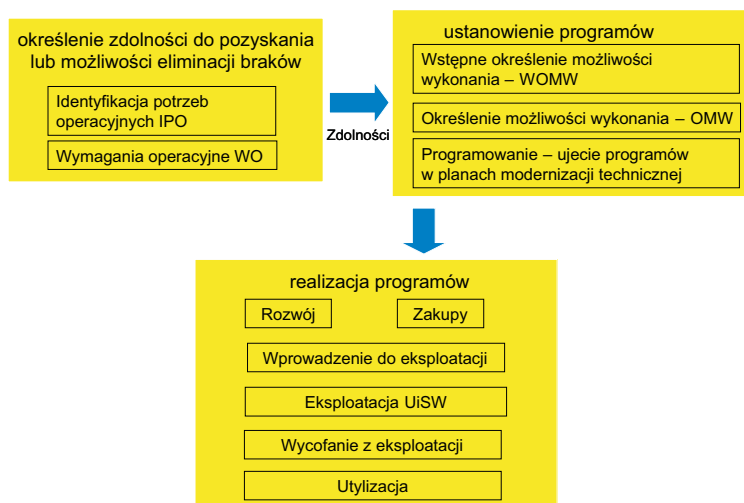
określenie zdolności do pozyskania lub możliwości eliminacji braków

Identyfikacja potrzeb operacyjnych IPO

Wymagania operacyjne WO

Zdolności

ustanowienie programów

Wstępne określenie możliwości wykonania – WOMW

Określenie możliwości wykonania – OMW

Programowanie – ujecie programów w planach modernizacji technicznej

realizacja programów

Rozwój

Zakupy

Wprowadzenie do eksploatacji

Eksploatacja UiSW

Wycofanie z eksploatacji

Utylizacja